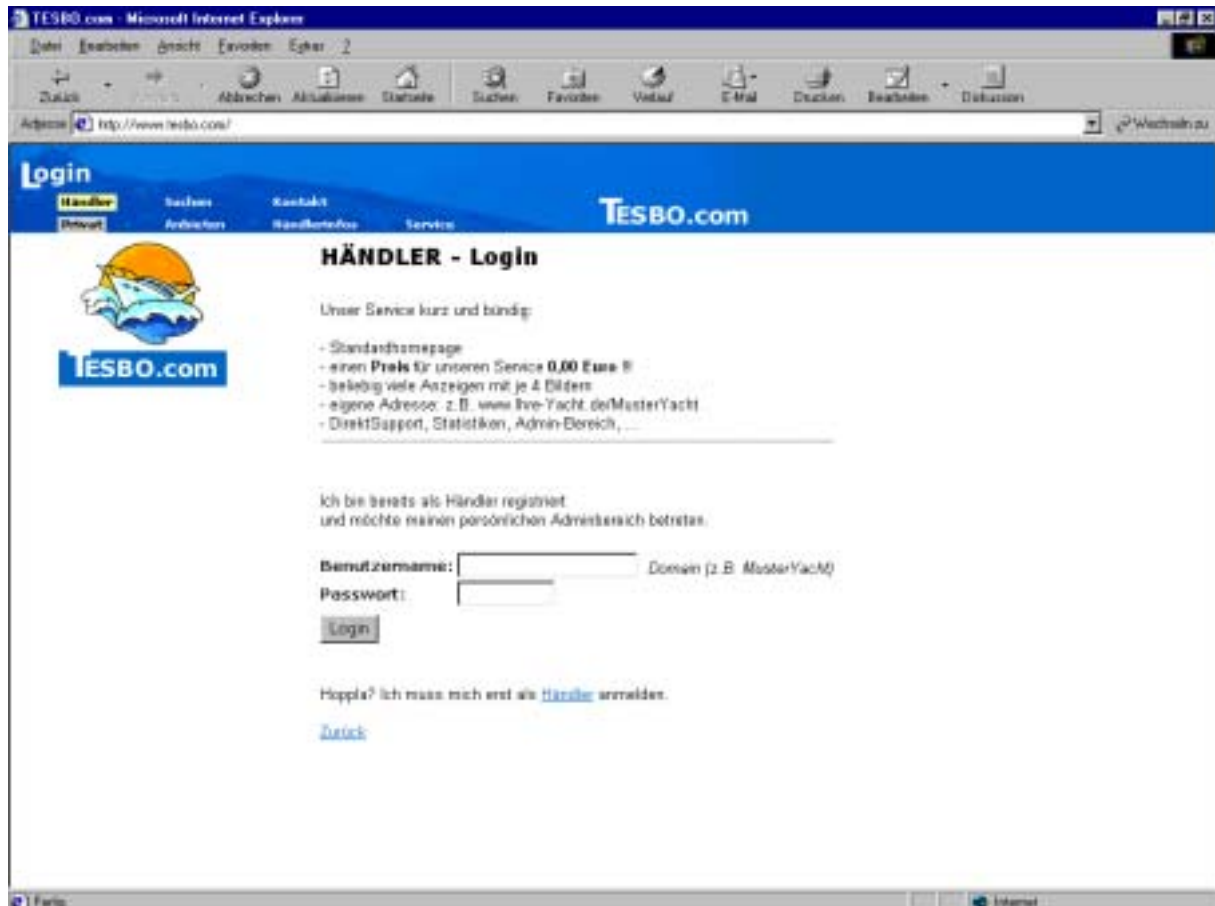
TESBO.com - Microsoft Internet Explorer

Datei Bearbeiten Ansicht Favoriten Extras ?

Zurück Vorwärts Abbrechen Aktualisieren Startseite Suchen Favoriten Verlauf E-Mail Drucken Bearbeiten Diskussion

Adresse http://www.tesbo.com/ Wechseln zu

Login

Händler Suchen Kontakt
Privat Anbieten Händlerinfos Service

TESBO.com

TESBO.com

HÄNDLER - Login

Unser Service kurz und bündig:

- Standardhomepage
- einen **Preis** für unseren Service **0,00 Euro** !!
- beliebig viele Anzeigen mit je 4 Bildern
- eigene Adresse: z.B. www.Ihre-Yacht.de/MusterYacht
- DirektSupport, Statistiken, Admin-Bereich, ...

Ich bin bereits als Händler registriert
und möchte meinen persönlichen Adminbereich betreten.

**Benutzername:** Domain (z.B. MusterYacht)
**Passwort:**
Login

Hoppla? Ich muss mich erst als Händler anmelden.

Zurück

Fertig Internet